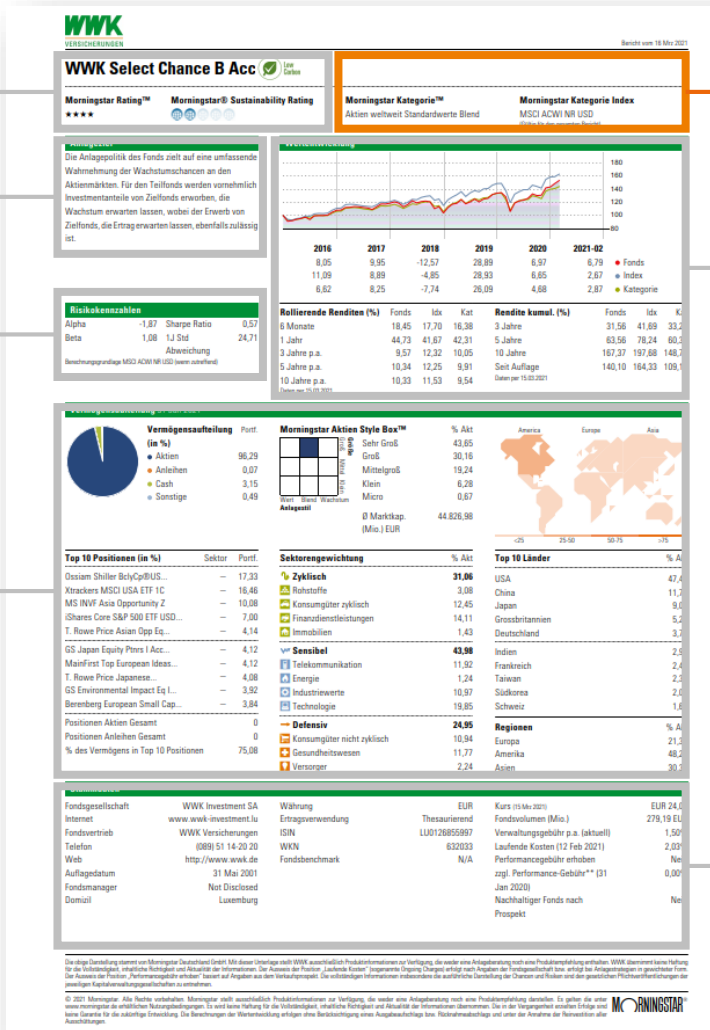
WWK
VERSICHERUNGEN

Bericht vom 16 Mrz 2021

WWK Select Chance B Acc
Low Carbon

Morningstar Rating™
★★★★

Morningstar® Sustainability Rating

Morningstar Kategorie™
Aktien weltweit Standardwerte Blend

Morningstar Kategorie Index
MSCI ACWI NR USD

Anlageziel
Die Anlagepolitik des Fonds zielt auf eine umfassende Wahrnehmung der Wachstumschancen an den Aktienmärkten. Für den Teilfonds werden vornehmlich Investmentanteile von Zielfonds erworben, die Wachstum erwarten lassen, wobei der Erwerb von Zielfonds, die Ertrag erwarten lassen, ebenfalls zulässig ist.

Wertentwicklung
180
160
140
120
100
80

| 2016 | 2017 | 2018 | 2019 | 2020 | 2021-02 | |
|---|---|---|---|---|---|---|
| 8,05 | 9,95 | -12,57 | 28,89 | 6,97 | 6,79 | Fonds |
| 11,09 | 8,89 | -4,85 | 28,93 | 6,65 | 2,67 | Index |
| 6,62 | 8,25 | -7,74 | 26,09 | 4,68 | 2,87 | Kategorie |

Risikokennzahlen
| | | | |
|---|---|---|---|
| Alpha | -1,87 | Sharpe Ratio | 0,57 |
| Beta | 1,08 | 1J Std Abweichung | 24,71 |

Berechnungsgrundlage MSCI ACWI NR USD (wenn zutreffend)

| Rollierende Renditen (%) | Fonds | Idx | Kat |
|---|---|---|---|
| 6 Monate | 18,45 | 17,70 | 16,38 |
| 1 Jahr | 44,73 | 41,67 | 42,31 |
| 3 Jahre p.a. | 9,57 | 12,32 | 10,05 |
| 5 Jahre p.a. | 10,34 | 12,25 | 9,91 |
| 10 Jahre p.a. | 10,33 | 11,53 | 9,54 |

Daten per 15.03.2021

| Rendite kumul. (%) | Fonds | Idx | Kat |
|---|---|---|---|
| 3 Jahre | 31,56 | 41,69 | 33,2 |
| 5 Jahre | 63,56 | 78,24 | 60,3 |
| 10 Jahre | 167,37 | 197,68 | 148,7 |
| Seit Auflage | 140,10 | 164,33 | 109,1 |

Daten per 15.03.2021

Vermögensaufteilung
| Vermögensaufteilung (in %) | Portf. |
|---|---|
| Aktien | 96,29 |
| Anleihen | 0,07 |
| Cash | 3,15 |
| Sonstige | 0,49 |

Morningstar Aktien Style Box™
Groß Mittel Klein
Wert Blend Wachstum
Anlagestil

| | % Akt |
|---|---|
| Sehr Groß | 43,65 |
| Groß | 30,16 |
| Mittelgroß | 19,24 |
| Klein | 6,28 |
| Micro | 0,67 |
| Ø Marktkap. (Mio.) EUR | 44.826,98 |

America Europe Asia
<25 25-50 50-75 >75

| Top 10 Positionen (in %) | Sektor | Portf. |
|---|---|---|
| Ossiam Shiller BclyCp®US... | — | 17,33 |
| Xtrackers MSCI USA ETF 1C | — | 16,46 |
| MS INVF Asia Opportunity Z | — | 10,08 |
| iShares Core S&P 500 ETF USD... | — | 7,00 |
| T. Rowe Price Asian Opp Eq... | — | 4,14 |
| GS Japan Equity Ptnrs I Acc... | — | 4,12 |
| MainFirst Top European Ideas... | — | 4,12 |
| T. Rowe Price Japanese... | — | 4,08 |
| GS Environmental Impact Eq I... | — | 3,92 |
| Berenberg European Small Cap... | — | 3,84 |
| Positionen Aktien Gesamt | | 0 |
| Positionen Anleihen Gesamt | | 0 |
| % des Vermögens in Top 10 Positionen | | 75,08 |

| Sektorengewichtung | % Akt |
|---|---|
| Zyklisch | 31,06 |
| Rohstoffe | 3,08 |
| Konsumgüter zyklisch | 12,45 |
| Finanzdienstleistungen | 14,11 |
| Immobilien | 1,43 |
| Sensibel | 43,98 |
| Telekommunikation | 11,92 |
| Energie | 1,24 |
| Industriewerte | 10,97 |
| Technologie | 19,85 |
| Defensiv | 24,95 |
| Konsumgüter nicht zyklisch | 10,94 |
| Gesundheitswesen | 11,77 |
| Versorger | 2,24 |

| Top 10 Länder | % A |
|---|---|
| USA | 47,4 |
| China | 11,7 |
| Japan | 9,0 |
| Grossbritannien | 5,2 |
| Deutschland | 3,7 |
| Indien | 2,9 |
| Frankreich | 2,4 |
| Taiwan | 2,3 |
| Südkorea | 2,0 |
| Schweiz | 1,6 |

| Regionen | % A |
|---|---|
| Europa | 21,3 |
| Amerika | 48,2 |
| Asien | 30,1 |

Stammdaten
| | |
|---|---|
| Fondsgesellschaft | WWK Investment SA |
| Internet | www.wwk-investment.lu |
| Fondsvertrieb | WWK Versicherungen |
| Telefon | (089) 51 14-20 20 |
| Web | http://www.wwk.de |
| Auflagedatum | 31 Mai 2001 |
| Fondsmanager | Not Disclosed |
| Domizil | Luxemburg |

| | |
|---|---|
| Währung | EUR |
| Ertragsverwendung | Thesaurierend |
| ISIN | LU0126855997 |
| WKN | 632033 |
| Fondsbenchmark | N/A |

| | |
|---|---|
| Kurs (15 Mrz 2021) | EUR 24,0 |
| Fondsvolumen (Mio.) | 279,19 EU |
| Verwaltungsgebühr p.a. (aktuell) | 1,50 |
| Laufende Kosten (12 Feb 2021) | 2,03 |
| Performancegebühr erhoben | Ne |
| zzgl. Performance-Gebühr** (31 Jan 2020) | 0,00 |
| Nachhaltiger Fonds nach Prospekt | Ne |

Die obige Darstellung stammt von Morningstar Deutschland GmbH. Mit dieser Unterlage stellt WWK ausschließlich Produktinformationen zur Verfügung, die weder eine Anlageberatung noch eine Produktempfehlung enthalten. WWK übernimmt keine Haftung für die Vollständigkeit, inhaltliche Richtigkeit und Aktualität der Informationen. Der Ausweis der Position „Laufende Kosten" (sogenannte Ongoing Charges) erfolgt nach Angaben der Fondsgesellschaft bzw. erfolgt bei Anlagestrategien in gewichteter Form. Der Ausweis der Position „Performancegebühr erhoben" basiert auf Angaben aus dem Verkaufsprospekt. Die vollständigen Informationen insbesondere die ausführliche Darstellung der Chancen und Risiken sind den gesetzlichen Pflichtveröffentlichungen der jeweiligen Kapitalverwaltungsgesellschaften zu entnehmen.

© 2021 Morningstar. Alle Rechte vorbehalten. Morningstar stellt ausschließlich Produktinformationen zur Verfügung, die weder eine Anlageberatung noch eine Produktempfehlung darstellen. Es gelten die unter www.morningstar.de erhältlichen Nutzungsbedingungen. Es wird keine Haftung für die Vollständigkeit, inhaltliche Richtigkeit und Aktualität der Informationen übernommen. Die in der Vergangenheit erzielten Erfolge sind keine Garantie für die zukünftige Entwicklung. Die Berechnungen der Wertentwicklung erfolgen ohne Berücksichtigung eines Ausgabeaufschlags bzw. Rücknahmeabschlags und unter der Annahme der Reinvestition aller Ausschüttungen.

MORNINGSTAR®